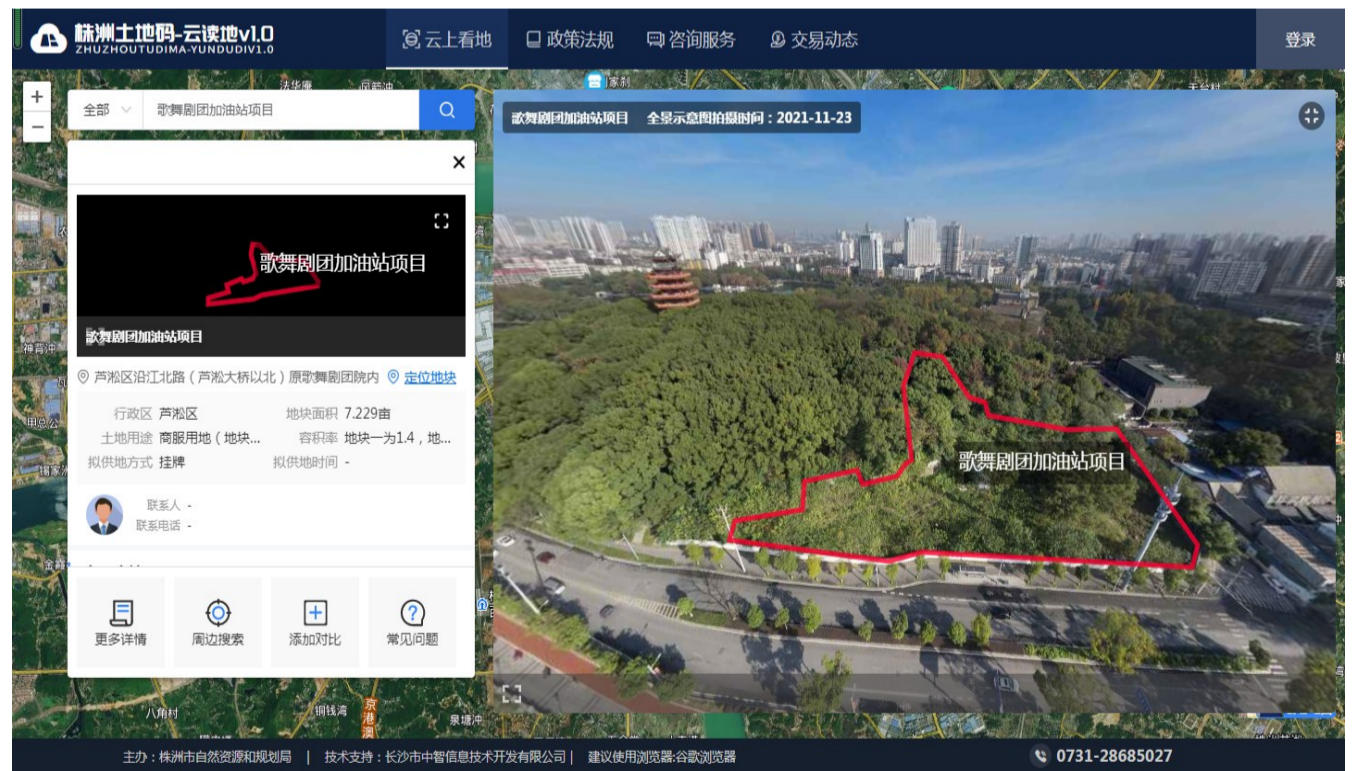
株洲土地码-云读地v1.0
ZHUZHOUTUDIMA-YUNDUDIV1.0

云上看地 政策法规 咨询服务 交易动态

登录

全部 歌舞剧团加油站项目

歌舞剧团加油站项目

歌舞剧团加油站项目

芦淞区沿江北路（芦淞大桥以北）原歌舞剧团院内 定位地块

| 行政区 芦淞区 | 地块面积 7.229亩 |
|---|---|
| 土地用途 商服用地（地块... | 容积率 地块一为1.4，地... |
| 拟供地方式 挂牌 | 拟供地时间 - |

联系人 -
联系电话 -

更多详情 周边搜索 添加对比 常见问题

歌舞剧团加油站项目 全景示意图拍摄时间：2021-11-23

歌舞剧团加油站项目

神农村 八角村 铜钱湾 京港澳 泉塘冲

主办：株洲市自然资源和规划局 | 技术支持：长沙市中智信息技术开发有限公司 | 建议使用浏览器:谷歌浏览器

0731-28685027